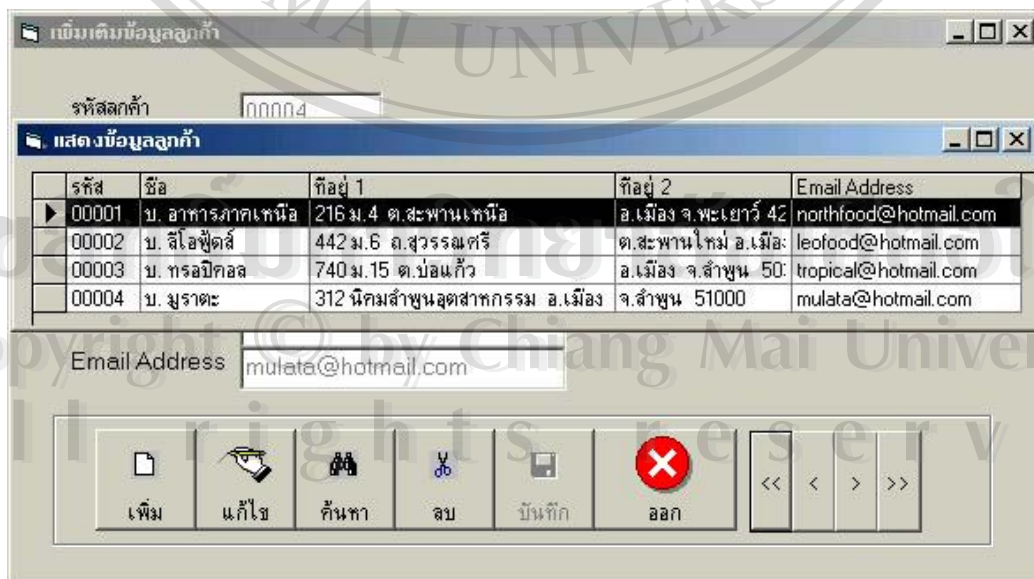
เพิ่มเติมข้อมูลลูกค้า

AI UNIVER

รหัสลูกค้า 00004

แสดงข้อมูลลูกค้า

| รหัส | ชื่อ | ที่อยู่ 1 | ที่อยู่ 2 | Email Address |
|---|---|---|---|---|
| 00001 | บ. อาหารภาคเหนือ | 216 ม.4 ต.สะพานเหนือ | อ.เมือง จ.พะเยาว์ 42 | northfood@hotmail.com |
| 00002 | บ. ลีโอฟู้ดส์ | 442 ม.6 ถ.สุวรรณศรี | ต.สะพานใหม่ อ.เมือง | leofood@hotmail.com |
| 00003 | บ. ทรอปิคอล | 740 ม.15 ต.บ่อแก้ว | อ.เมือง จ.ลำพูน 50 | tropical@hotmail.com |
| 00004 | บ. มูราตะ | 312 นิคมลำพูนอุตสาหกรรม อ.เมือง | จ.ลำพูน 51000 | mulata@hotmail.com |

Email Address mulata@hotmail.com

Copyright © by Chiang Mai University
All rights reserved

เพิ่ม แก้ไข ค้นหา ลบ บันทึก ออก << < > >>